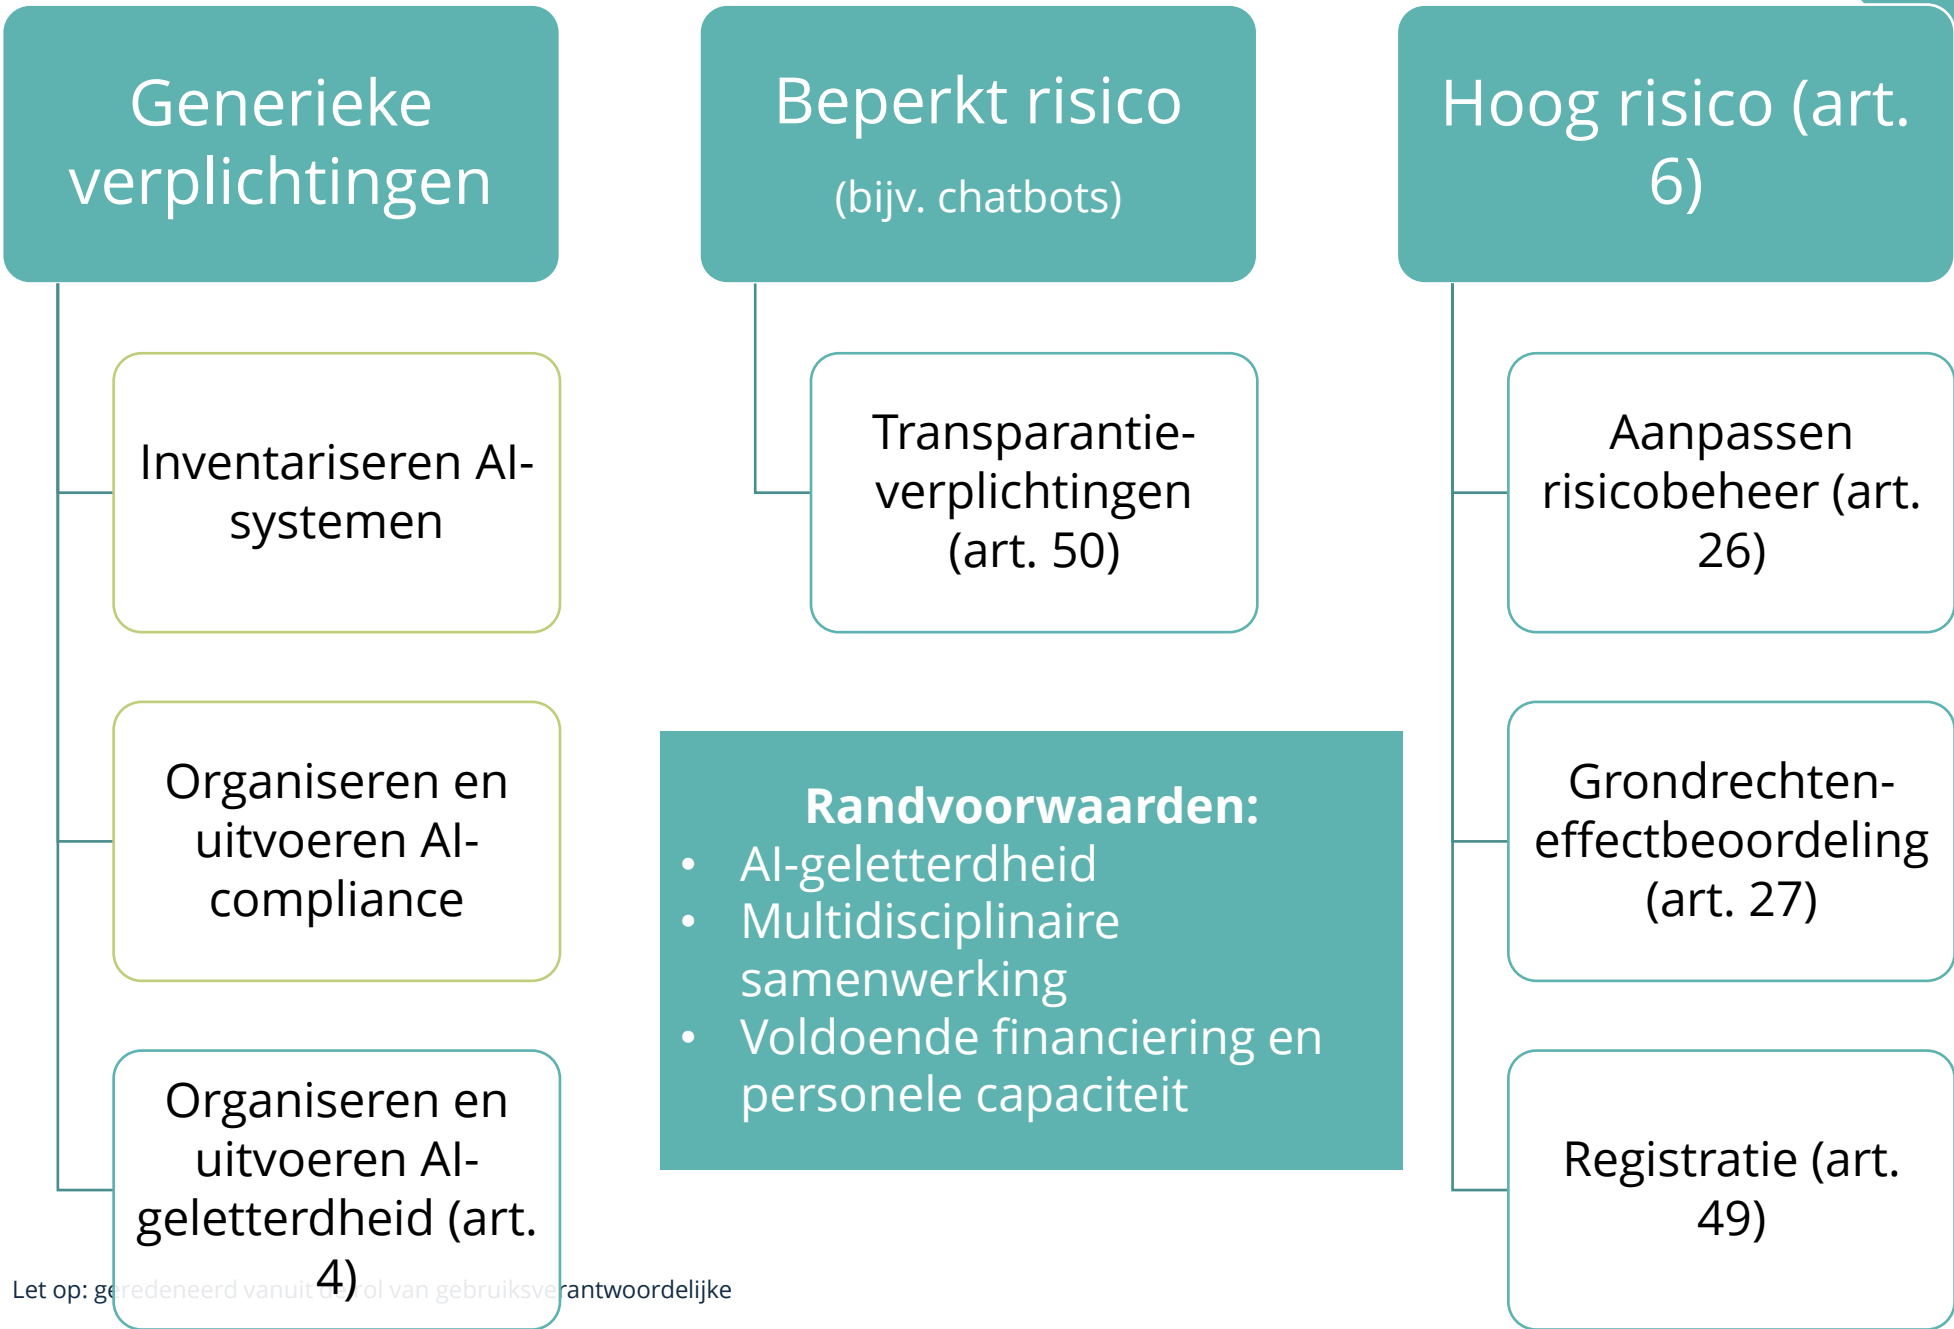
Generieke verplichtingen

Inventariseren AI-systemen

Organiseren en uitvoeren AI-compliance

Organiseren en uitvoeren AI-geletterdheid (art. 4)

Beperkt risico

(bijv. chatbots)

Transparantie-verplichtingen (art. 50)

**Randvoorwaarden:**
- AI-geletterdheid
- Multidisciplinaire samenwerking
- Voldoende financiering en personele capaciteit

Hoog risico (art. 6)

Aanpassen risicobeheer (art. 26)

Grondrechten-effectbeoordeling (art. 27)

Registratie (art. 49)

Let op: geredeneerd vanuit de rol van gebruiksverantwoordelijke